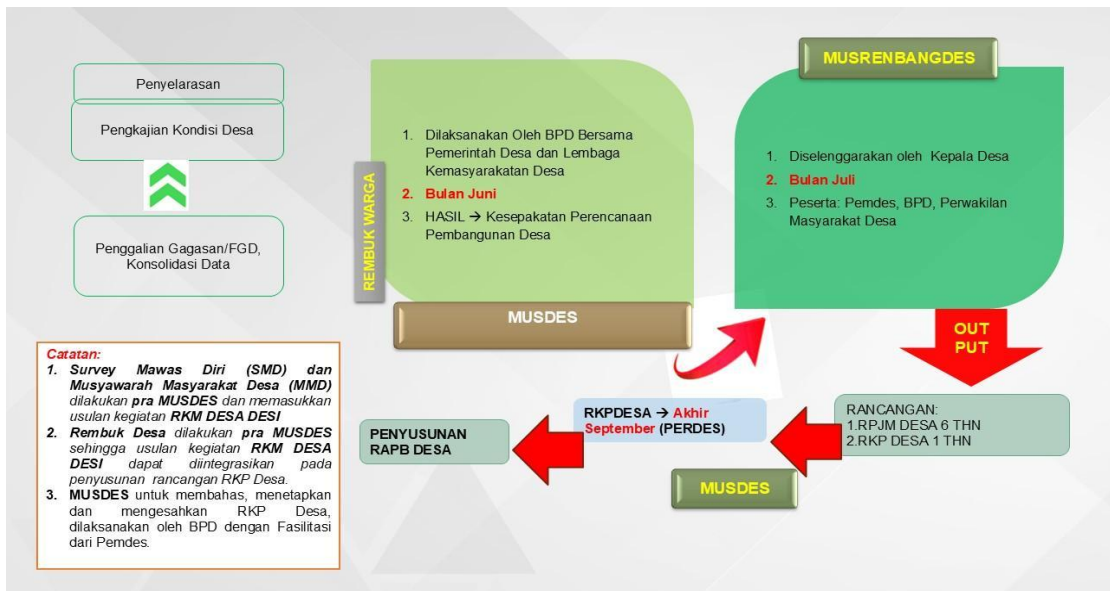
Penyelarasan

Pengkajian Kondisi Desa

Penggalian Gagasan/FGD, Konsolidasi Data

REMBUK WARGA

1. Dilaksanakan Oleh BPD Bersama Pemerintah Desa dan Lembaga Kemasyarakatan Desa
2. Bulan Juni
3. HASIL → Kesepakatan Perencanaan Pembangunan Desa

MUSDES

MUSRENBANGDES

1. Diselenggarakan oleh Kepala Desa
2. Bulan Juli
3. Peserta: Pemdes, BPD, Perwakilan Masyarakat Desa

OUT PUT

Catatan:
1. Survey Mawas Diri (SMD) dan Musyawarah Masyarakat Desa (MMD) dilakukan pra MUSDES dan memasukkan usulan kegiatan RKM DESA DESI
2. Rembuk Desa dilakukan pra MUSDES sehingga usulan kegiatan RKM DESA DESI dapat diintegrasikan pada penyusunan rancangan RKP Desa.
3. MUSDES untuk membahas, menetapkan dan mengesahkan RKP Desa, dilaksanakan oleh BPD dengan Fasilitasi dari Pemdes.

PENYUSUNAN RAPB DESA

RKPDESA → Akhir September (PERDES)

RANCANGAN:
1.RPJM DESA 6 THN
2.RKP DESA 1 THN

MUSDES